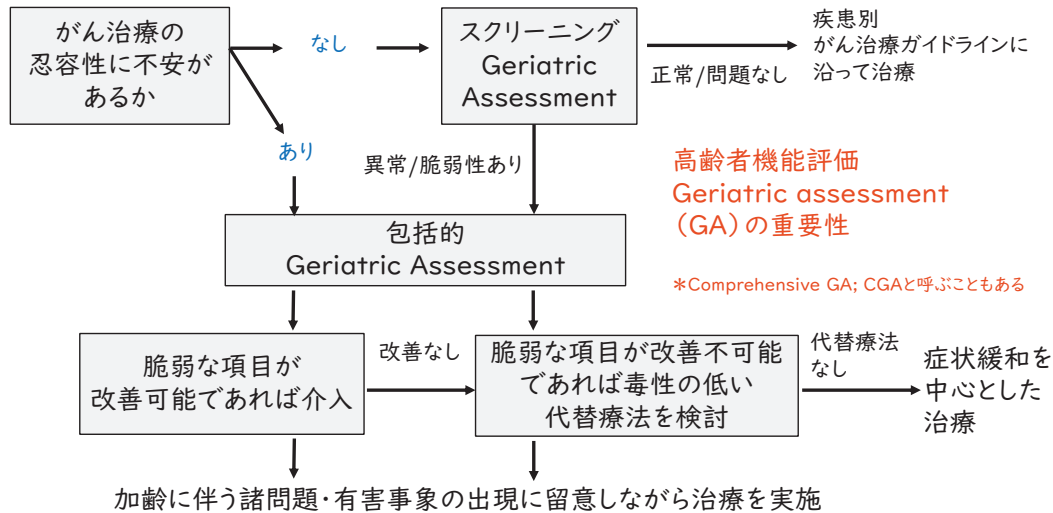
がん治療の忍容性に不安があるか

なし

あり

スクリーニング
Geriatric Assessment

正常/問題なし

疾患別
がん治療ガイドラインに沿って治療

異常/脆弱性あり

高齢者機能評価
Geriatric assessment
(GA)の重要性

*Comprehensive GA; CGAと呼ぶこともある

包括的
Geriatric Assessment

脆弱な項目が改善可能であれば介入

改善なし

脆弱な項目が改善不可能であれば毒性の低い代替療法を検討

代替療法なし

症状緩和を中心とした治療

加齢に伴う諸問題・有害事象の出現に留意しながら治療を実施